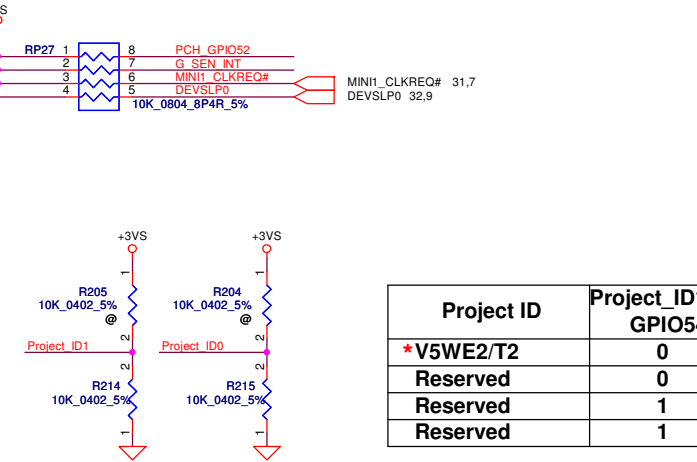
S

RP27 1 8 PCH_GPIO52
2 7 G_SEN_INT
3 6 MINI1_CLKREQ#
4 5 DEVSLP0
10K_0804_8P4R_5%

MINI1_CLKREQ# 31,7
DEVSLP0 32,9

+3VS
1
R205
10K_0402_5%
@
2
Project_ID1
1
R214
10K_0402_5%
2

+3VS
1
R204
10K_0402_5%
@
2
Project_ID0
1
R215
10K_0402_5%
2

| Project ID | Project_ID1 GPIO5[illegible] |
|---|---|
| *V5WE2/T2 | 0 |
| Reserved | 0 |
| Reserved | 1 |
| Reserved | 1 |